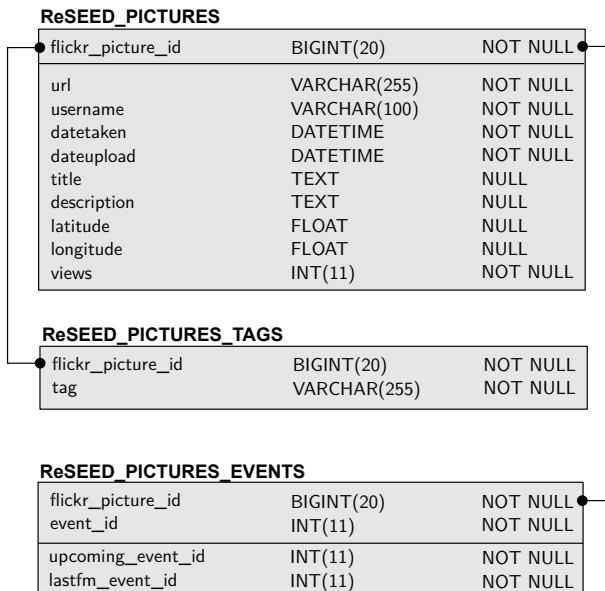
ReSEED_PICTURES

| flickr_picture_id | BIGINT(20) | NOT NULL |
|---|---|---|
| url | VARCHAR(255) | NOT NULL |
| username | VARCHAR(100) | NOT NULL |
| datetaken | DATETIME | NOT NULL |
| dateupload | DATETIME | NOT NULL |
| title | TEXT | NULL |
| description | TEXT | NULL |
| latitude | FLOAT | NULL |
| longitude | FLOAT | NULL |
| views | INT(11) | NOT NULL |

ReSEED_PICTURES_TAGS

| flickr_picture_id | BIGINT(20) | NOT NULL |
|---|---|---|
| tag | VARCHAR(255) | NOT NULL |

ReSEED_PICTURES_EVENTS

| flickr_picture_id | BIGINT(20) | NOT NULL |
|---|---|---|
| event_id | INT(11) | NOT NULL |
| upcoming_event_id | INT(11) | NOT NULL |
| lastfm_event_id | INT(11) | NOT NULL |